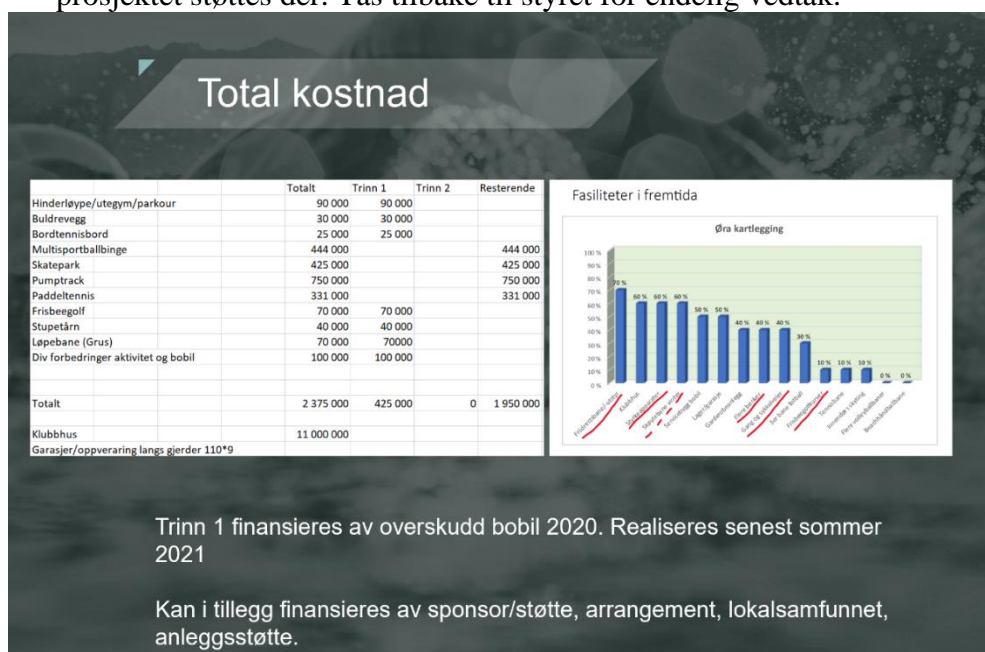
prosjektet støttes der. Tas tilbake til styret for endelig vedtak.

Total kostnad

| | Totalt | Trinn 1 | Trinn 2 | Resterende |
|---|---|---|---|---|
| Hinderløype/utegym/parkour | 90 000 | 90 000 | | |
| Buldrevegg | 30 000 | 30 000 | | |
| Bordtennisbord | 25 000 | 25 000 | | |
| Multisportballbinge | 444 000 | | | 444 000 |
| Skatepark | 425 000 | | | 425 000 |
| Pumptrack | 750 000 | | | 750 000 |
| Paddeltennis | 331 000 | | | 331 000 |
| Frisbeegolf | 70 000 | 70 000 | | |
| Stupetårn | 40 000 | 40 000 | | |
| Løpebane (Grus) | 70 000 | 70000 | | |
| Div forbedringer aktivitet og bobil | 100 000 | 100 000 | | |
| | | | | |
| Totalt | 2 375 000 | 425 000 | 0 | 1 950 000 |
| | | | | |
| Klubbhus | 11 000 000 | | | |
| Garasjer/oppverarting langs gjerder 110*9 | | | | |

Fasiliteter i fremtida

Øra kartlegging

100 % 90 % 80 % 70 % 60 % 50 % 40 % 30 % 20 % 10 % 0 %

70 % 60 % 60 % 60 % 50 % 50 % 40 % 40 % 40 % 30 % 10 % 10 % 10 % 0 % 0 %

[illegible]

Trinn 1 finansieres av overskudd bobil 2020. Realiseres senest sommer 2021

Kan i tillegg finansieres av sponsor/støtte, arrangement, lokalsamfunnet, anleggsstøtte.